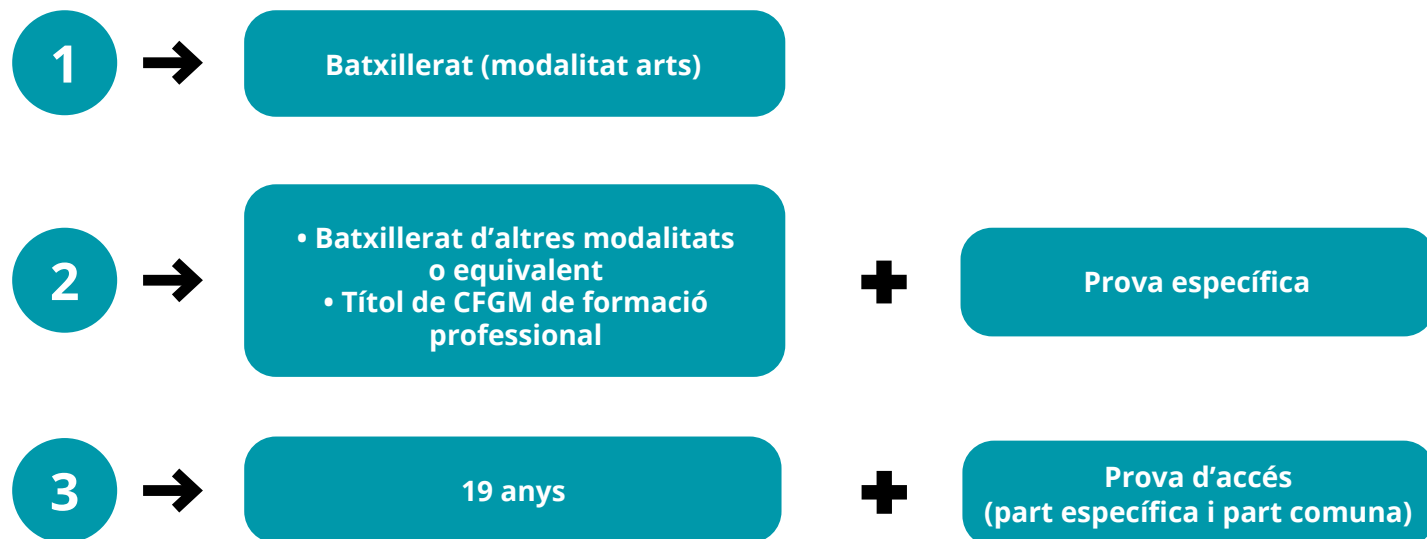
1

Batxillerat (modalitat arts)

2

• Batxillerat d’altres modalitats o equivalent
• Títol de CFGM de formació professional

Prova específica

3

19 anys

Prova d’accés
(part específica i part comuna)